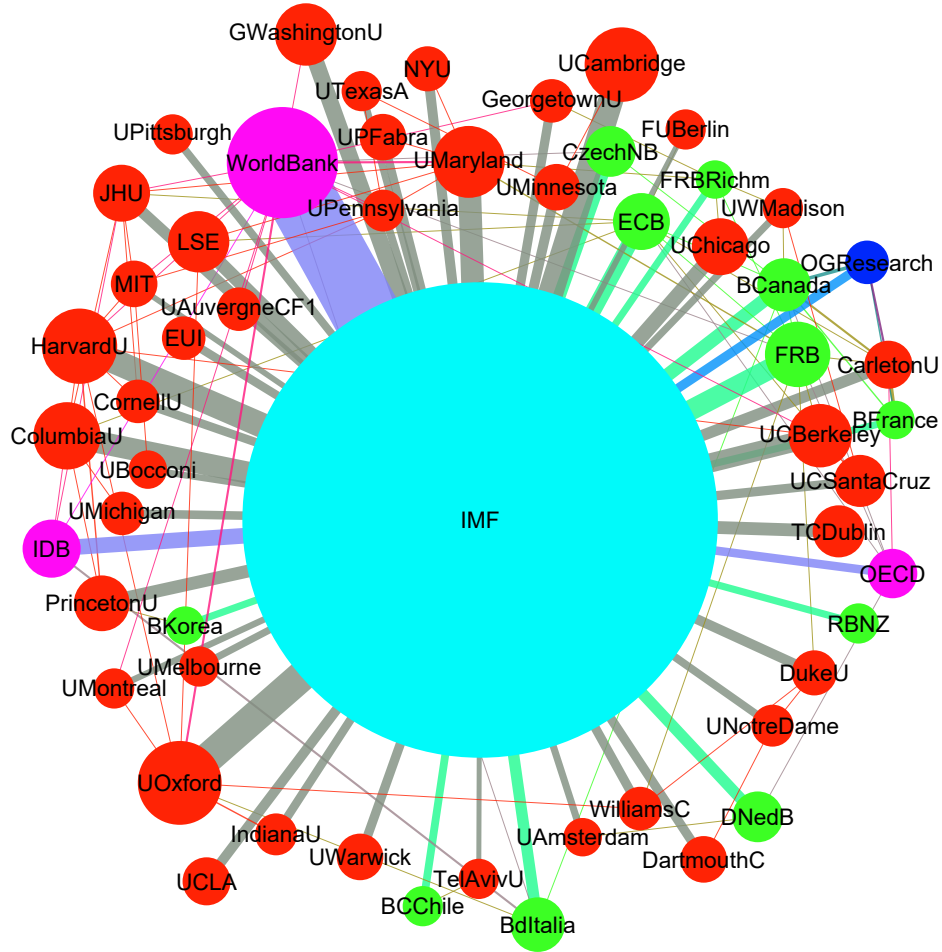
GWashingtonU
UCambridge
NYU
UTexasA
GeorgetownU
UPittsburgh
UPFabra
FUBerlin
WorldBank
UMaryland
CzechNB
UMinnesota
FRBRichm
JHU
UPennsylvania
UWMadison
ECB
LSE
UChicago
OGResearch
MIT
BCanada
UAuvergneCF1
EUI
FRB
HarvardU
CarletonU
CornellU
BFrance
ColumbiaU
UCBerkeley
UBocconi
UCSantaCruz
UMichigan
IMF
TCDublin
IDB
OECD
PrincetonU
BKorea
RBNZ
UMelbourne
DukeU
UMontreal
UNotreDame
UOxford
WilliamsC
DNedB
IndianaU
UAmsterdam
DartmouthC
UWarwick
TelAvivU
UCLA
BCChile
BdItalia